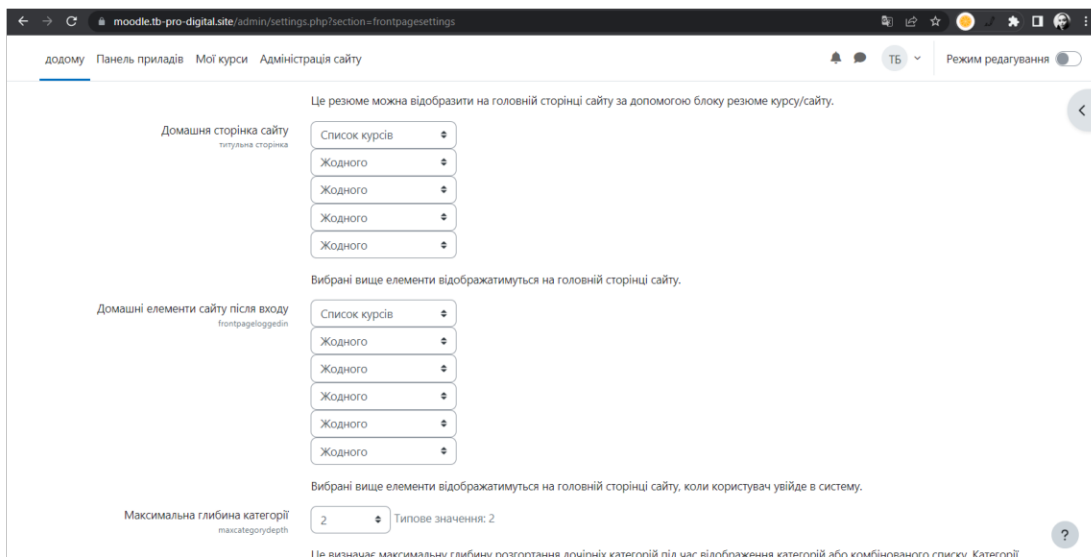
moodle.tb-pro-digital.site/admin/settings.php?section=frontpagesettings

додому Панель приладів Мої курси Адміністрація сайту

ТБ

Режим редагування

Це резюме можна відобразити на головній сторінці сайту за допомогою блоку резюме курсу/сайту.

Домашня сторінка сайту
титульна сторінка

Список курсів
Жодного
Жодного
Жодного
Жодного

Вибрані вище елементи відображатимуться на головній сторінці сайту.

Домашні елементи сайту після входу
frontpageloggedin

Список курсів
Жодного
Жодного
Жодного
Жодного
Жодного

Вибрані вище елементи відображатимуться на головній сторінці сайту, коли користувач увійде в систему.

Максимальна глибина категорії
maxcategorydepth

2
Типове значення: 2

Це визначає максимальну глибину розгортання дочірніх категорій під час відображення категорій або комбінованого списку. Категорії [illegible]

?